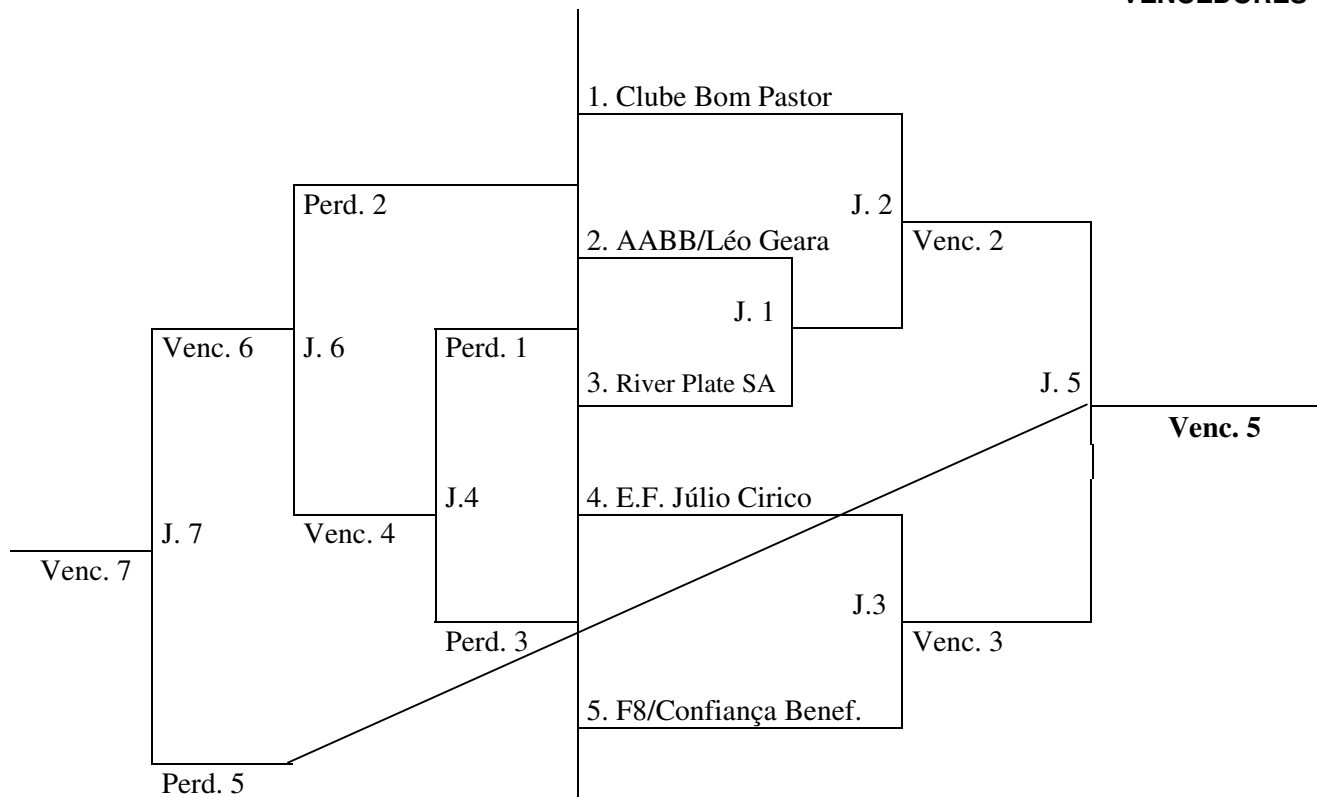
VENCEDORES

1. Clube Bom Pastor

Perd. 2

J. 2

2. AABB/Léo Geara

Venc. 2

J. 1

Venc. 6

J. 6

Perd. 1

3. River Plate SA

J. 5

**Venc. 5**

J.4

4. E.F. Júlio Cirico

J. 7

Venc. 4

Venc. 7

J.3

Perd. 3

Venc. 3

5. F8/Confiança Benef.

Perd. 5